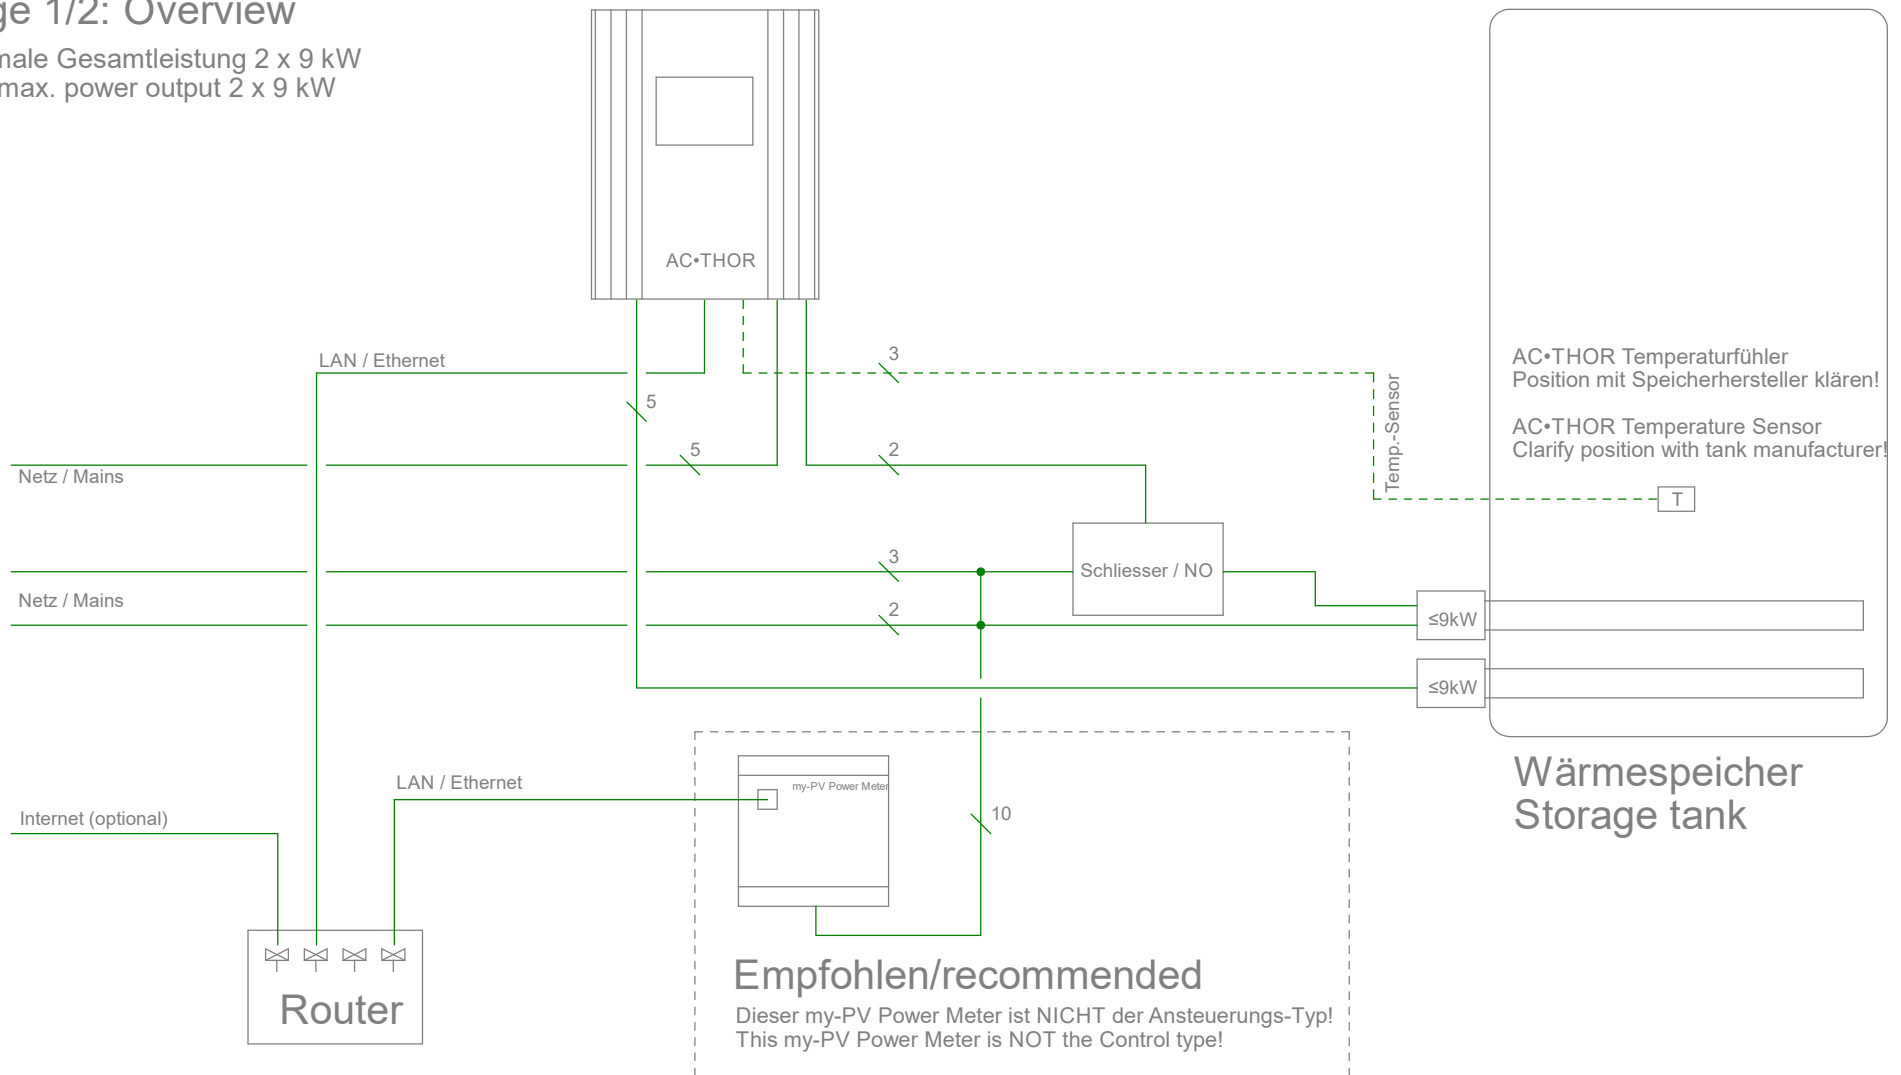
ge 1/2: Overview
male Gesamtleistung 2 x 9 kW
max. power output 2 x 9 kW

AC•THOR

LAN / Ethernet

3

5

5

2

Netz / Mains

Temp.-Sensor

AC•THOR Temperaturfühler
Position mit Speicherhersteller klären!

AC•THOR Temperature Sensor
Clarify position with tank manufacturer!

T

3

Schliesser / NO

Netz / Mains

2

≤9kW

≤9kW

LAN / Ethernet

my-PV Power Meter

10

Internet (optional)

Wärmespeicher
Storage tank

Router

Empfohlen/recommended
Dieser my-PV Power Meter ist NICHT der Ansteuerungs-Typ!
This my-PV Power Meter is NOT the Control type!